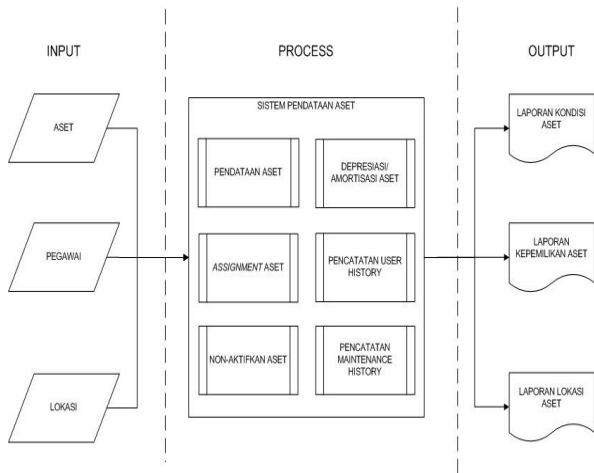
INPUT

PROCESS

OUTPUT

ASET

PEGAWAI

LOKASI

SISTEM PENDATAAN ASET

PENDATAAN ASET

DEPRESIASI/ AMORTISASI ASET

ASSIGNMENT ASET

PENCATATAN USER HISTORY

NON-AKTIFKAN ASET

PENCATATAN MAINTENANCE HISTORY

LAPORAN KONDISI ASET

LAPORAN KEPEMILIKAN ASET

LAPORAN LOKASI ASET